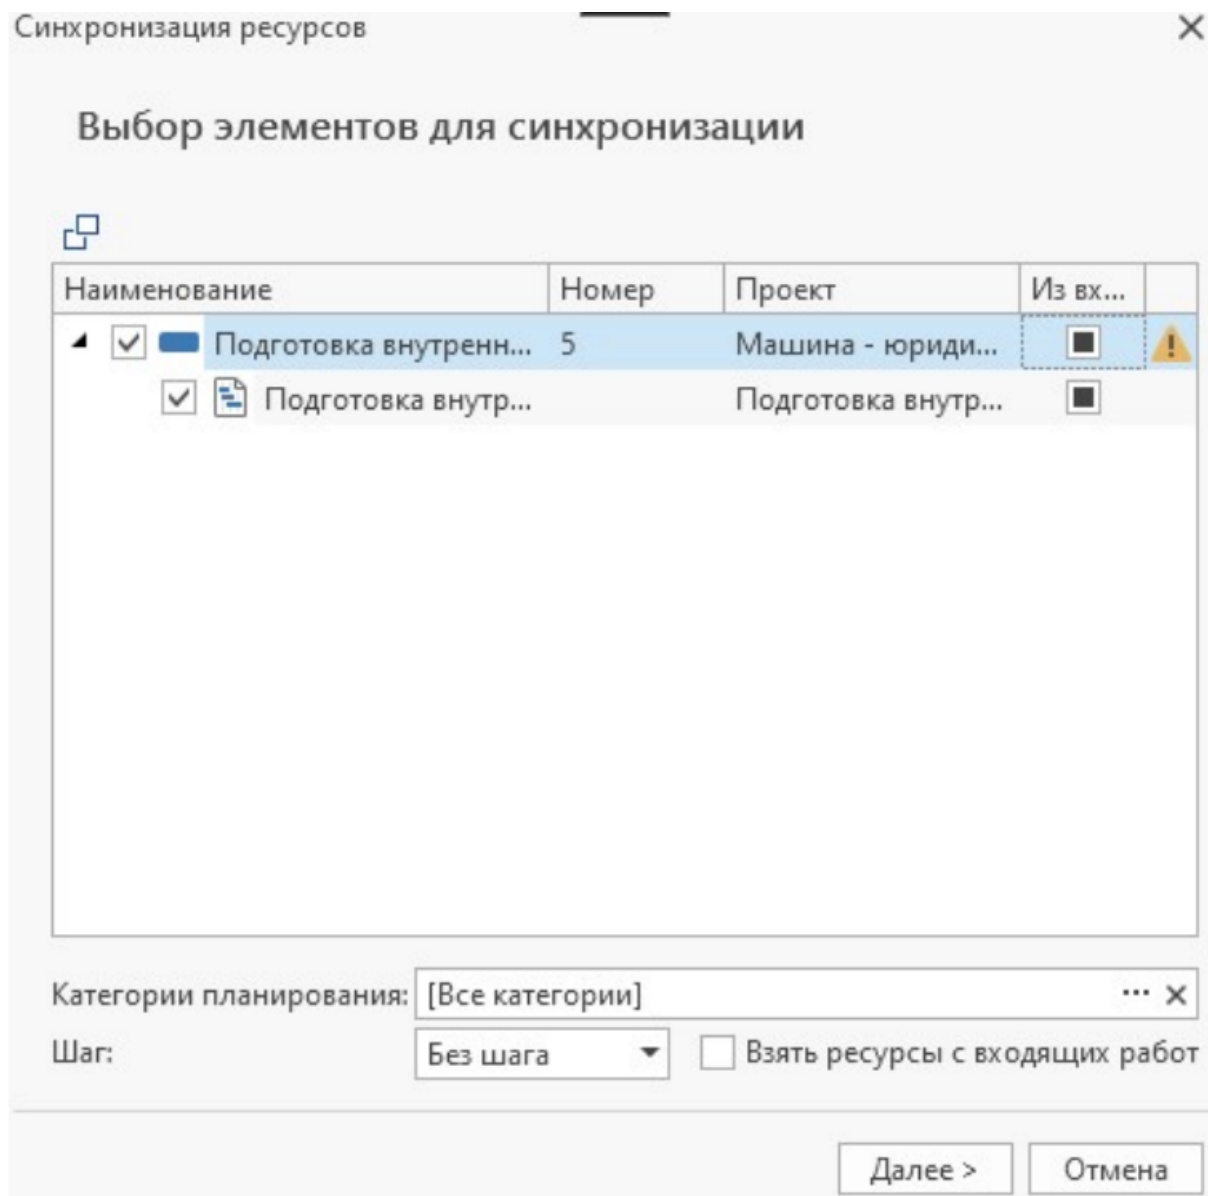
Синхронизация ресурсов

Выбор элементов для синхронизации

| Наименование | Номер | Проект | Из вх... |
|---|---|---|---|
| Подготовка внутренн... | 5 | Машина - юриди... | |
| Подготовка внутр... | | Подготовка внутр... | |

Категории планирования: [Все категории]

Шаг: Без шага

Взять ресурсы с входящих работ

Далее >

Отмена